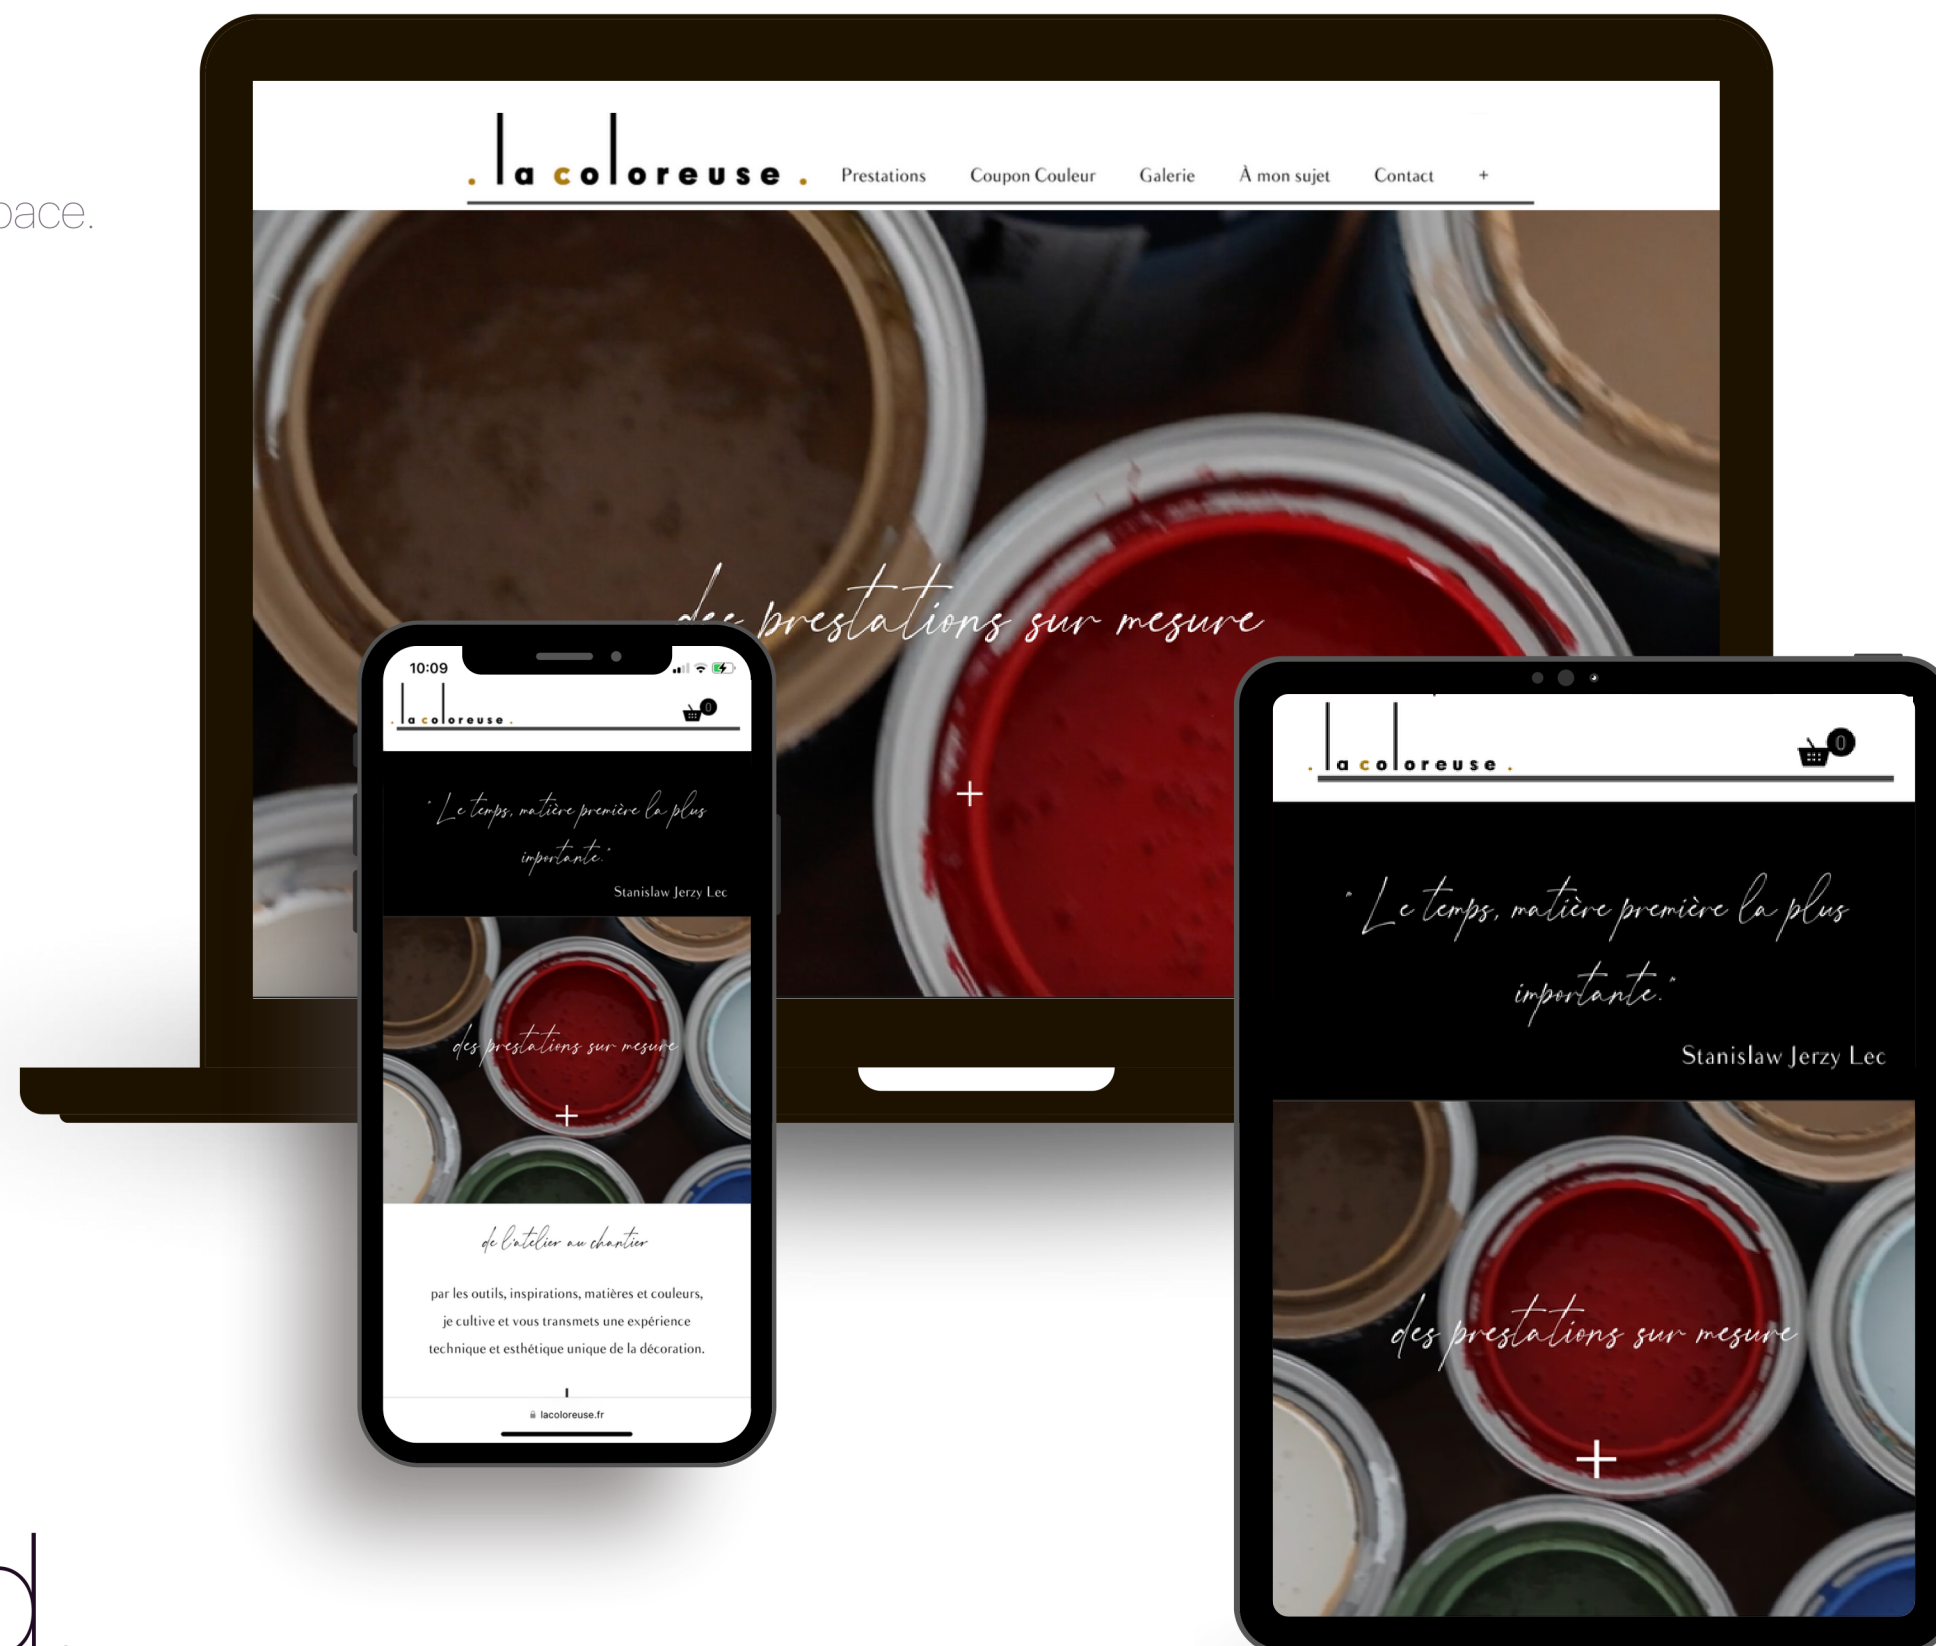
pace.

. la coloreuse .

Prestations Coupon Couleur Galerie À mon sujet Contact +

des prestations sur mesure

+

10:09

. la coloreuse .

0

" Le temps, matière première la plus importante."

Stanislaw Jerzy Lec

des prestations sur mesure

+

de l'atelier au chantier

par les outils, inspirations, matières et couleurs, je cultive et vous transmets une expérience technique et esthétique unique de la décoration.

lacoloreuse.fr

. la coloreuse .

0

" Le temps, matière première la plus importante."

Stanislaw Jerzy Lec

des prestations sur mesure

+